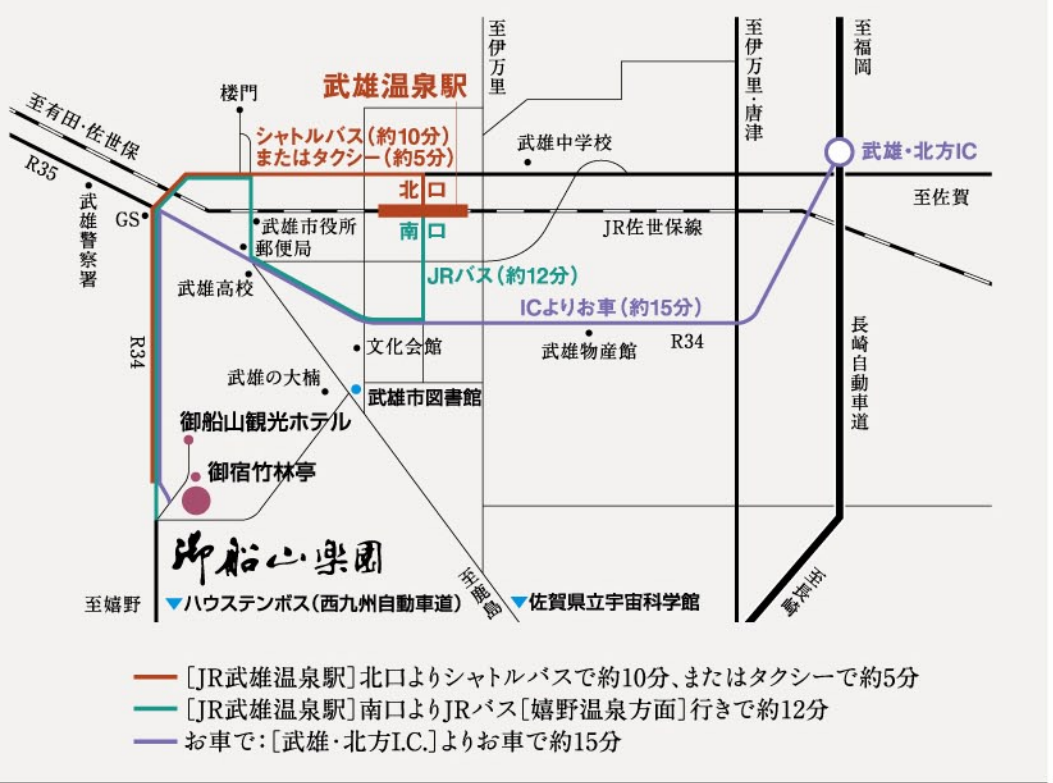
武雄温泉駅

至伊万里

至伊万里・唐津

至福岡

楼門

至有田・佐世保

シャトルバス（約10分）
またはタクシー（約5分）

武雄中学校

武雄・北方IC

R35

北口

至佐賀

GS

武雄警察署

武雄市役所

郵便局

南口

JR佐世保線

武雄高校

JRバス（約12分）

ICよりお車（約15分）

R34

文化会館

武雄物産館

R34

長崎自動車道

武雄の大楠

武雄市図書館

御船山観光ホテル

御宿竹林亭

御船山楽園

至鹿島

至長崎

至嬉野

▼ハウステンボス（西九州自動車道）

▼佐賀県立宇宙科学館

［JR武雄温泉駅］北口よりシャトルバスで約10分、またはタクシーで約5分

［JR武雄温泉駅］南口よりJRバス［嬉野温泉方面］行きで約12分

お車で：［武雄・北方I.C.］よりお車で約15分